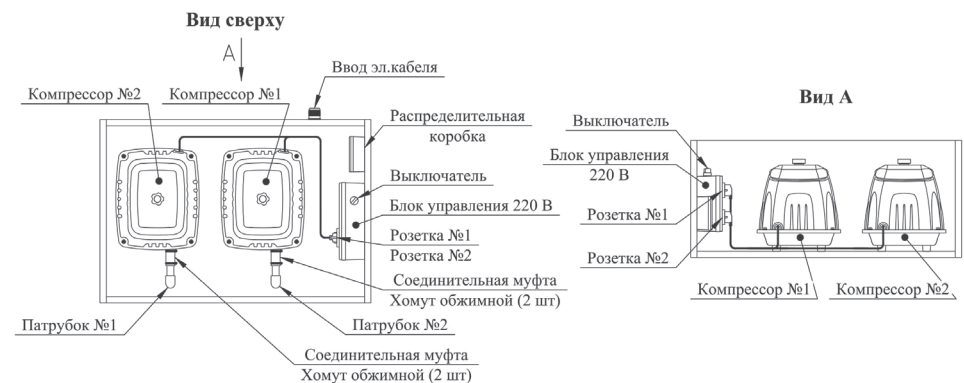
Вид сверху

А

Ввод эл.кабеля

Компрессор №2

Компрессор №1

Распределительная коробка

Выключатель

Блок управления 220 В

Розетка №1

Розетка №2

Соединительная муфта

Хомут обжимной (2 шт)

Патрубок №1

Патрубок №2

Соединительная муфта

Хомут обжимной (2 шт)

Вид А

Выключатель

Блок управления 220 В

Розетка №1

Розетка №2

Компрессор №1

Компрессор №2